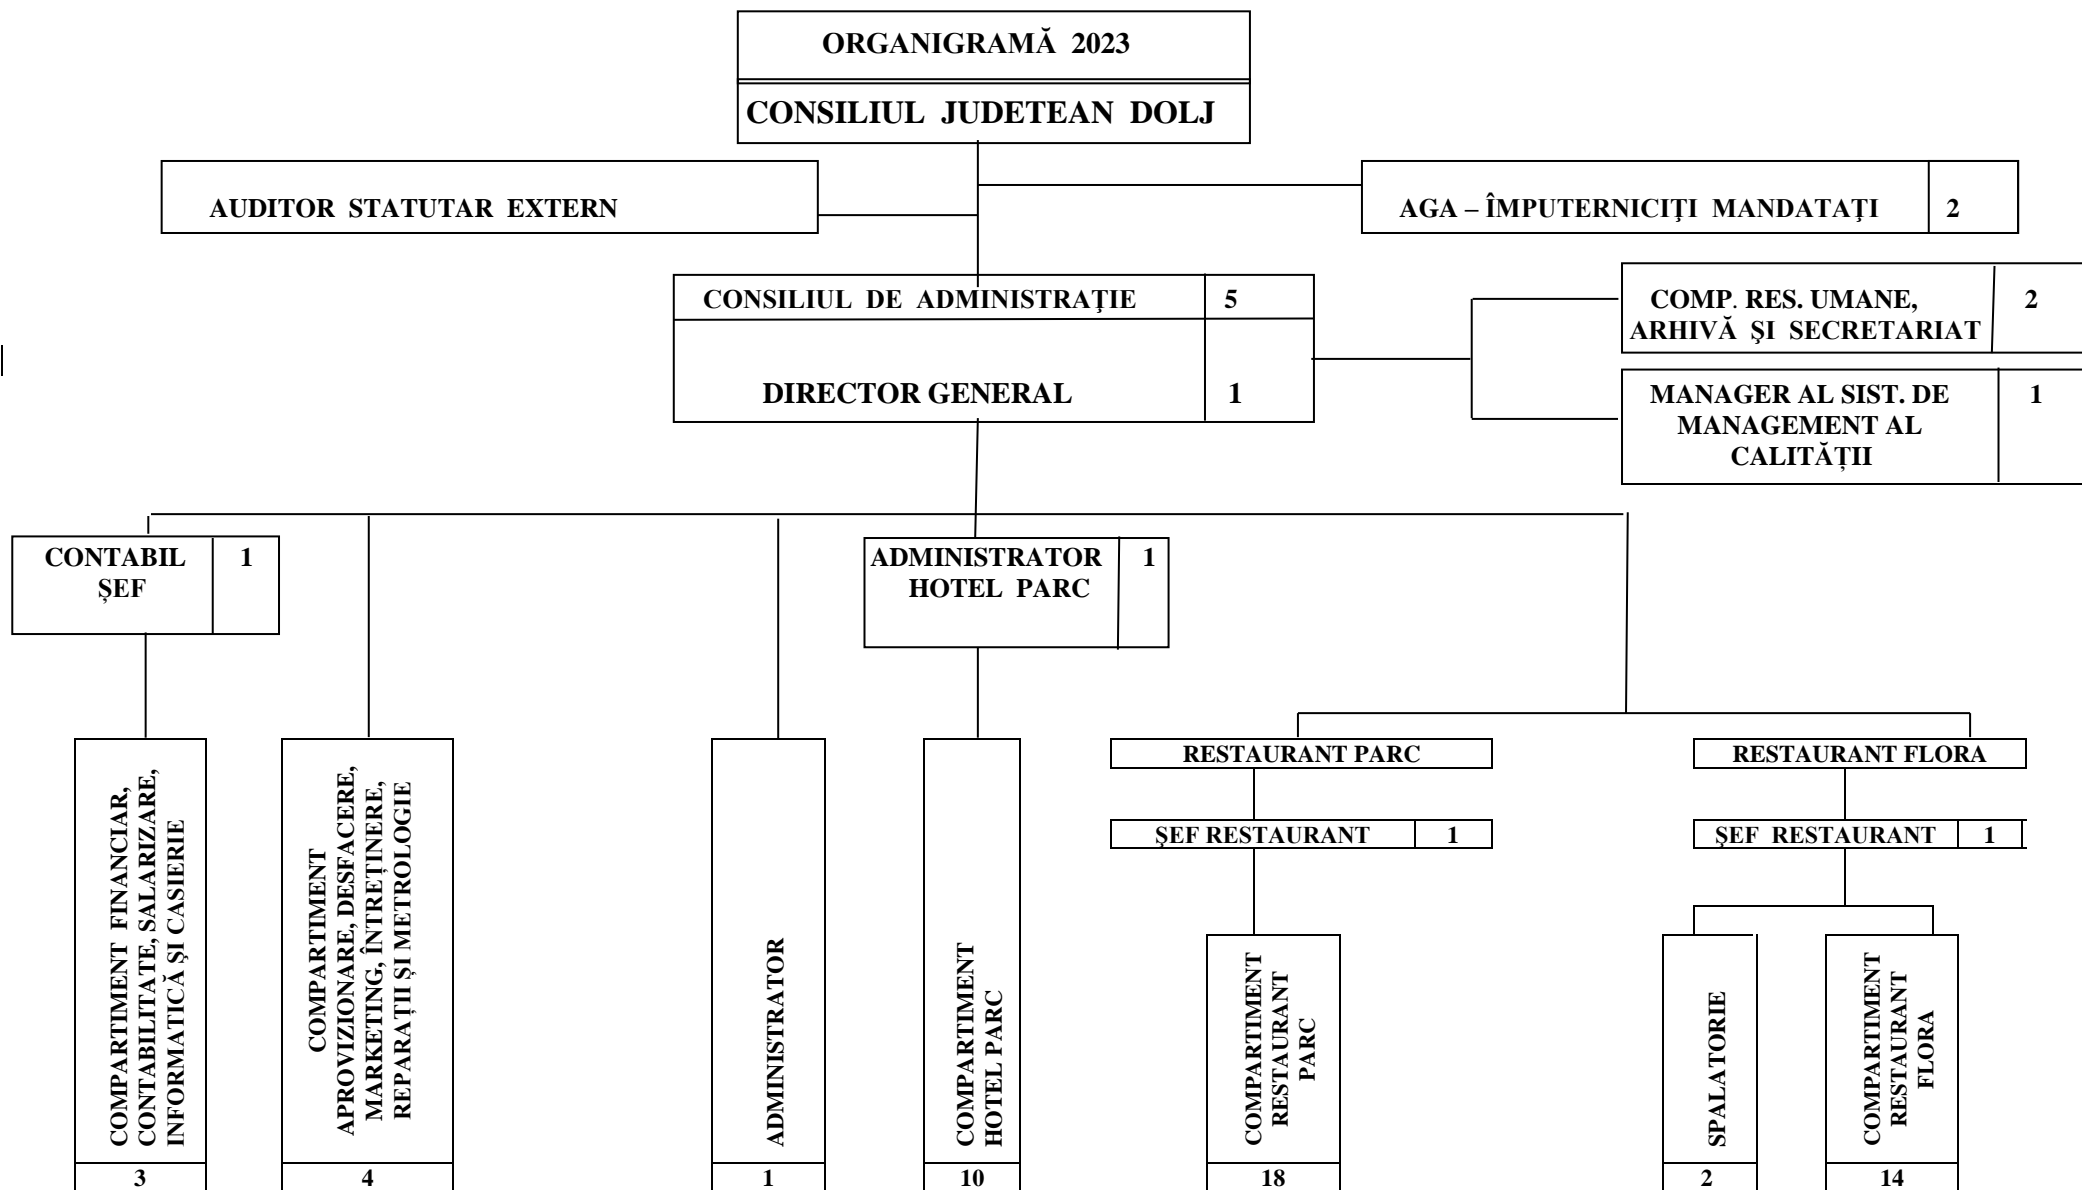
ORGANIGRAMĂ 2023

CONSILIUL JUDETEAN DOLJ

AUDITOR STATUTAR EXTERN

AGA – ÎMPUTERNICIȚI MANDATAȚI | 2

CONSILIUL DE ADMINISTRAȚIE | 5

DIRECTOR GENERAL | 1

COMP. RES. UMANE, ARHIVĂ ŞI SECRETARIAT | 2

MANAGER AL SIST. DE MANAGEMENT AL CALITĂȚII | 1

CONTABIL ȘEF | 1

ADMINISTRATOR HOTEL PARC | 1

RESTAURANT PARC

ŞEF RESTAURANT | 1

RESTAURANT FLORA

ŞEF RESTAURANT | 1

COMPARTIMENT FINANCIAR, CONTABILITATE, SALARIZARE, INFORMATICĂ ŞI CASIERIE
3

COMPARTIMENT APROVIZIONARE, DESFACERE, MARKETING, ÎNTREȚINERE, REPARAȚII ŞI METROLOGIE
4

ADMINISTRATOR
1

COMPARTIMENT HOTEL PARC
10

COMPARTIMENT RESTAURANT PARC
18

SPALATORIE
2

COMPARTIMENT RESTAURANT FLORA
14